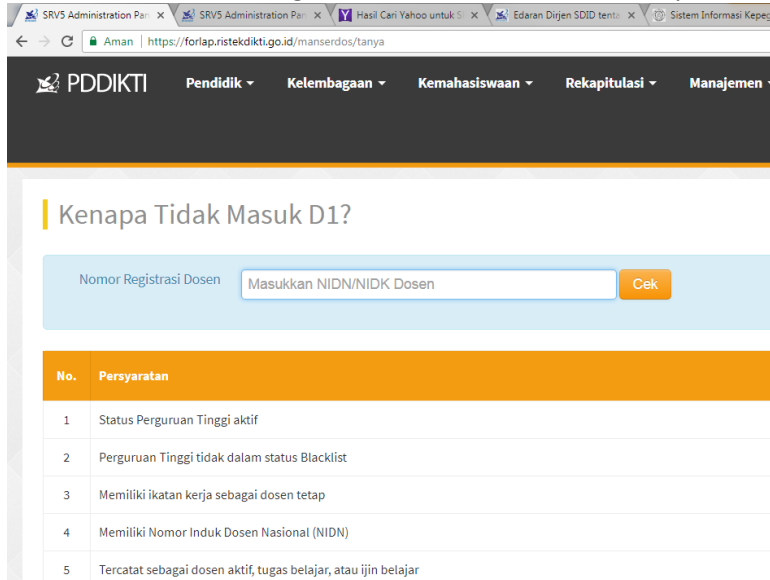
SRV5 Administration Pan ×
SRV5 Administration Pan ×
Hasil Cari Yahoo untuk S ×
Edaran Dirjen SDID tent ×
Sistem Informasi Kepeg

Aman | https://forlap.ristekdikti.go.id/manserdos/tanya

PDDIKTI
Pendidik ▾
Kelembagaan ▾
Kemahasiswaan ▾
Rekapitulasi ▾
Manajemen ▾

Kenapa Tidak Masuk D1?

Nomor Registrasi Dosen
Masukkan NIDN/NIDK Dosen
Cek

| No. | Persyaratan |
|---|---|
| 1 | Status Perguruan Tinggi aktif |
| 2 | Perguruan Tinggi tidak dalam status Blacklist |
| 3 | Memiliki ikatan kerja sebagai dosen tetap |
| 4 | Memiliki Nomor Induk Dosen Nasional (NIDN) |
| 5 | Tercatat sebagai dosen aktif, tugas belajar, atau ijin belajar |